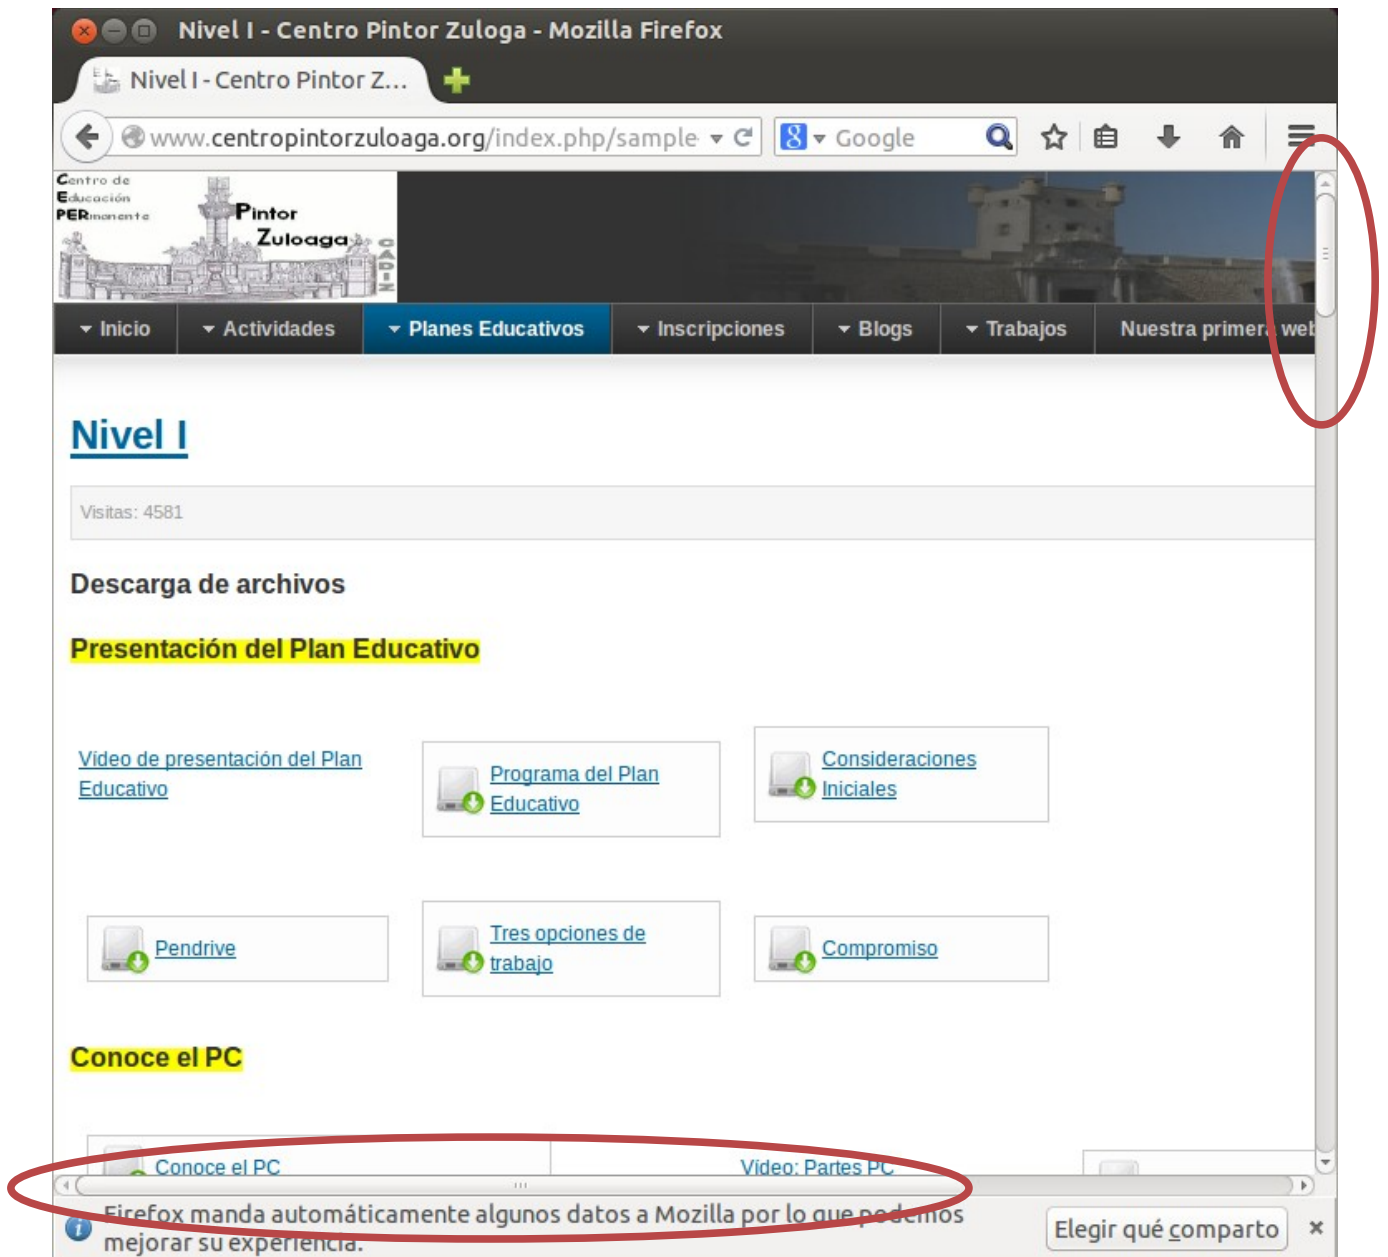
Nivel I - Centro Pintor Zuloga - Mozilla Firefox

Nivel I - Centro Pintor Z...

www.centropintorzuloaga.org/index.php/sample

Google

Centro de Educación PERmanente

Pintor Zuloaga

CADIZ

Inicio | Actividades | Planes Educativos | Inscripciones | Blogs | Trabajos | Nuestra primera web

Nivel I

Visitas: 4581

Descarga de archivos

Presentación del Plan Educativo

Vídeo de presentación del Plan Educativo

Programa del Plan Educativo

Consideraciones Iniciales

Pendrive

Tres opciones de trabajo

Compromiso

Conoce el PC

Conoce el PC

Vídeo: Partes PC

Firefox manda automáticamente algunos datos a Mozilla por lo que podemos mejorar su experiencia.

Elegir qué comparto

×